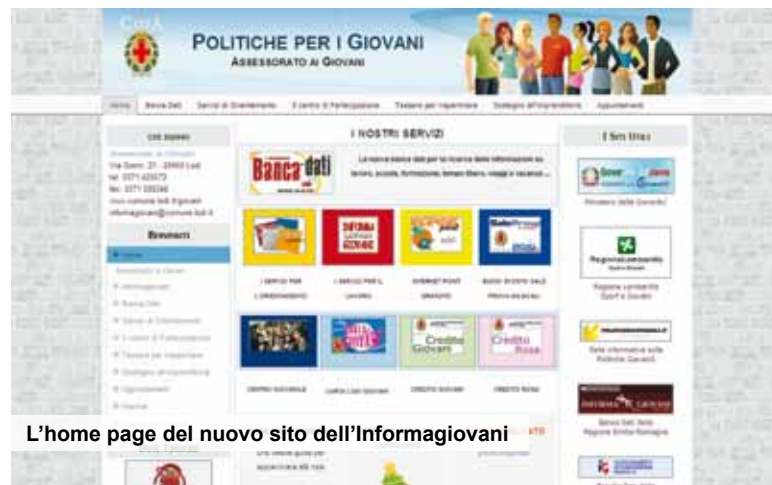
CittA

POLITICHE PER I GIOVANI
ASSESSORATO AI GIOVANI

Home | Banca Dati | Servizi di Orientamento | Il centro di Partecipazione | Tessere per Imparentarsi | Strategie dell'imprenditore | Appuntamenti

Chi siamo

Via Gorini, 21 - 26900 Lodi
tel. 0371 420373
fax. 0371 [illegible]
informagiovani@comune.lodi.it

Benvenuti

Home

I NOSTRI SERVIZI

Banca dati

I SERVIZI PER L'ORIENTAMENTO
I SERVIZI PER IL LAVORO
INTERNET POINT GRATUITO
BUONI SCONTO SALE PROVA MUSICALI

Credito Giovani
Credito Rosa

CREDITO GIOVANI
CREDITO ROSA

I Siti Utili

Ministero della Gioventù

Regione Lombardia
Sport e Giovani

L'home page del nuovo sito dell'Informagiovani